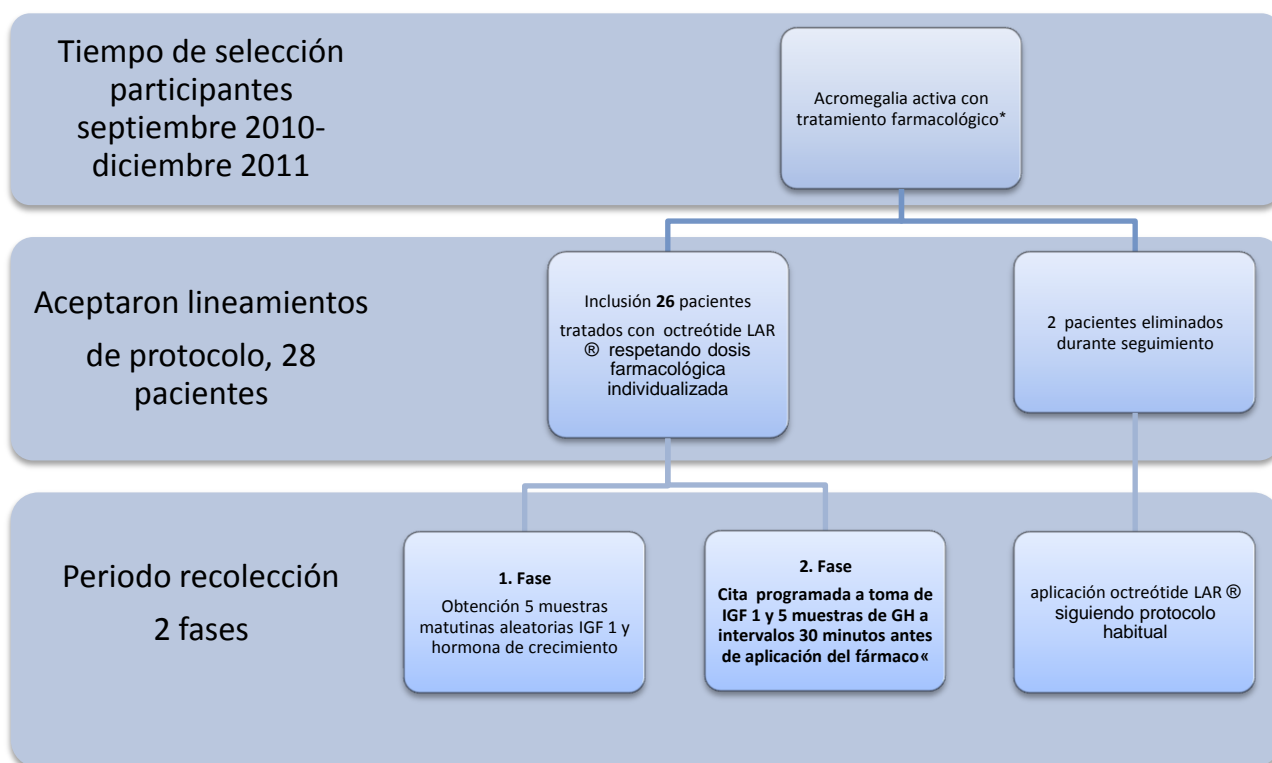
Tiempo de selección participantes septiembre 2010-diciembre 2011

Acromegalia activa con tratamiento farmacológico*

Aceptaron lineamientos de protocolo, 28 pacientes

Inclusión **26** pacientes tratados con octreótide LAR ® respetando dosis farmacológica individualizada

2 pacientes eliminados durante seguimiento

Periodo recolección 2 fases

**1. Fase**
Obtención 5 muestras matutinas aleatorias IGF 1 y hormona de crecimiento

**2. Fase**
**Cita programada a toma de IGF 1 y 5 muestras de GH a intervalos 30 minutos antes de aplicación del fármaco«**

aplicación octreótide LAR ® siguiendo protocolo habitual